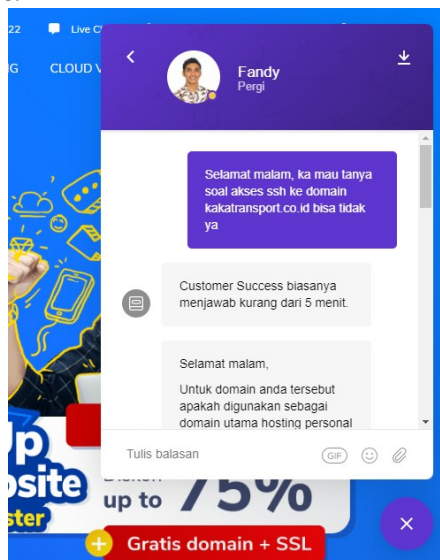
22 Live Ch

G CLOUD V

Fandy
Pergi

Selamat malam, ka mau tanya soal akses ssh ke domain kakatransport.co.id bisa tidak ya

Customer Success biasanya menjawab kurang dari 5 menit.

Selamat malam,

Untuk domain anda tersebut apakah digunakan sebagai domain utama hosting personal

Tulis balasan

GIF

Up
osite
ster

up to 75%

Gratis domain + SSL